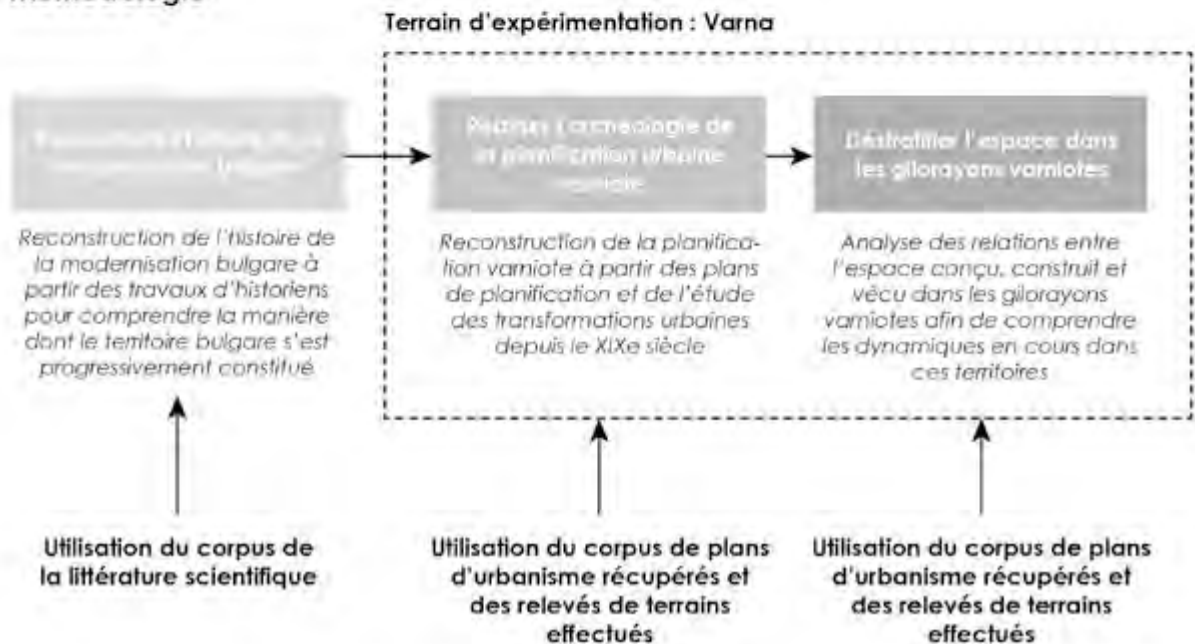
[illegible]

Terrain d'expérimentation : Varna

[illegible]

Retracer l'archéologie de la planification urbaine varniote

Déstratifier l'espace dans les gilorayons varniotes

Reconstruction de l'histoire de la modernisation bulgare à partir des travaux d'historiens pour comprendre la manière dont le territoire bulgare s'est progressivement constitué

Reconstruction de la planification varniote à partir des plans de planification et de l'étude des transformations urbaines depuis le XIXe siècle

Analyse des relations entre l'espace conçu, construit et vécu dans les gilorayons varniotes afin de comprendre les dynamiques en cours dans ces territoires

Utilisation du corpus de la littérature scientifique

Utilisation du corpus de plans d'urbanisme récupérés et des relevés de terrains effectués

Utilisation du corpus de plans d'urbanisme récupérés et des relevés de terrains effectués